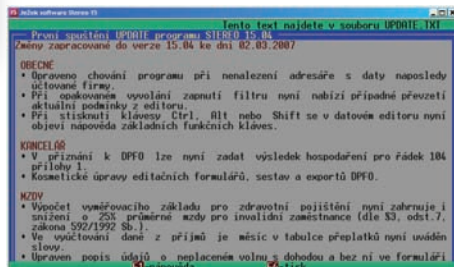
Ježek software Stereo 15

Tento text najdete v souboru UPDATE.TXT

První spuštění UPDATE programu STEREO 15.04

Změny zapracované do verze 15.04 ke dni 02.03.2007

OBECNÉ
• Opraveno chování programu při nenalezení adresáře s daty naposledy účtované firmy.
• Při opakovaném vyvolání zapnutí filtru nyní nabízí případné převzetí aktuální podmínky z editoru.
• Při stisknutí klávesy Ctrl, Alt nebo Shift se v datovém editoru nyní objeví nápověda základních funkčních kláves.

KANCELÁŘ
• V přiznání k DPFO lze nyní zadat výsledek hospodaření pro řádek 104 přílohy 1.
• Kosmetické úpravy editačních formulářů, sestav a exportů DPFO.

MZDY
• Výpočet vyměřovacího základu pro zdravotní pojištění nyní zahrnuje i snížení o 25% průměrné mzdy pro invalidní zaměstnance (dle §3, odst.7, zákona 592/1992 Sb.).
• Ve vyúčtování daně z příjmů je měsíc v tabulce přeplatků nyní uváděn slovy.
• Upraven popis údajů o neplaceném volnu s dohodou a bez ní ve formuláři

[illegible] nápověda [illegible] tisk